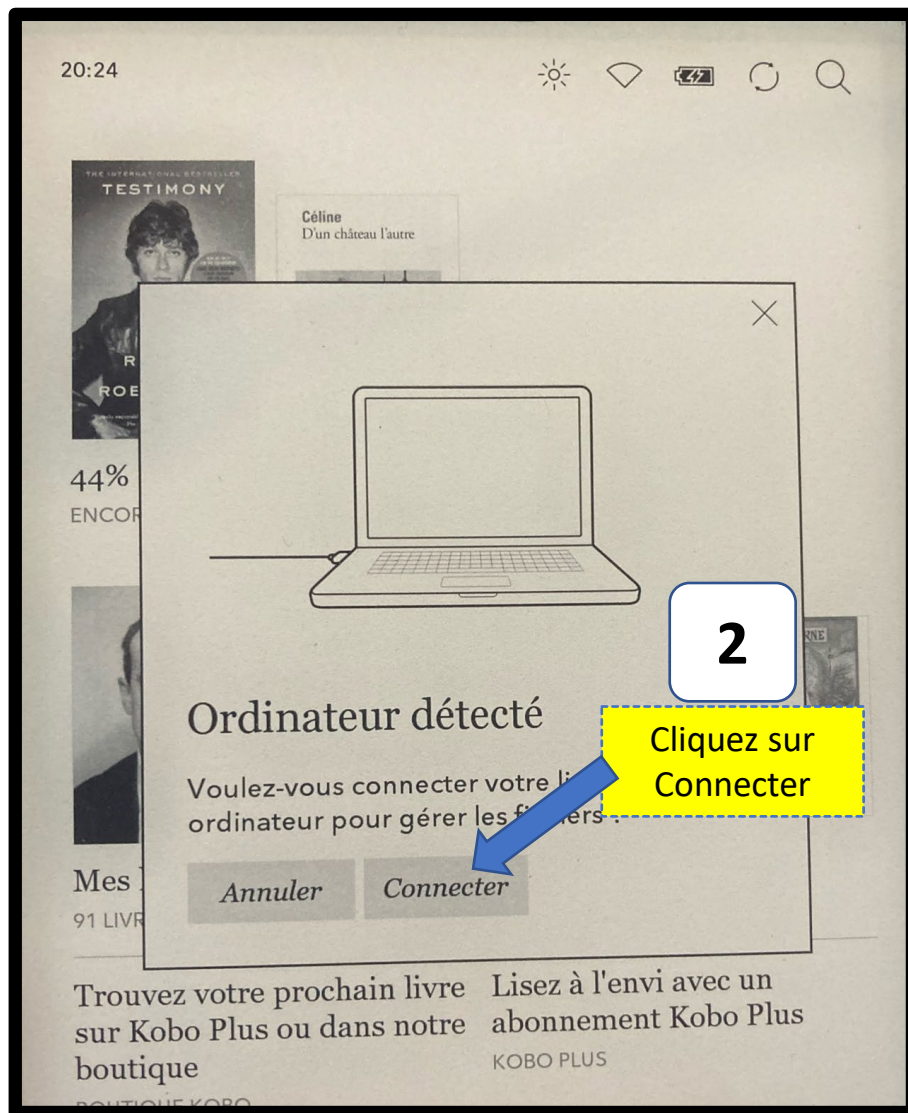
20:24

THE INTERNATIONAL BESTSELLER
TESTIMONY
R
ROE

Céline
D'un château l'autre

44%
ENCOR

Mes
91 LIVR

2

Ordinateur détecté

Cliquez sur Connecter

Voulez-vous connecter votre li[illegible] ordinateur pour gérer les f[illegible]s ?

Annuler
Connecter

Trouvez votre prochain livre sur Kobo Plus ou dans notre boutique

Lisez à l'envi avec un abonnement Kobo Plus
KOBO PLUS